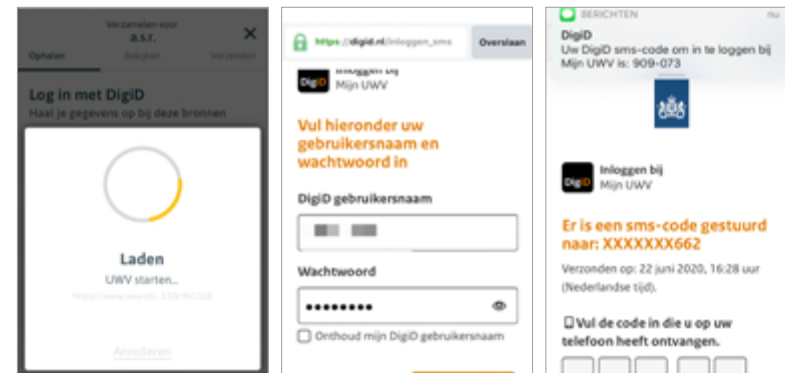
Verzamelen voor
a.s.r.

Ophalen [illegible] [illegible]

Log in met DigiD
Haal je gegevens op bij deze bronnen

Laden
UWV starten...
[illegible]

Annuleren

https://digid.nl/inloggen_sms Overslaan

DigiD Inloggen bij
Mijn UWV

Vul hieronder uw gebruikersnaam en wachtwoord in

DigiD gebruikersnaam

Wachtwoord

••••••••

Onthoud mijn DigiD gebruikersnaam

BERICHTEN nu
DigiD
Uw DigiD sms-code om in te loggen bij Mijn UWV is: 909-073

DigiD Inloggen bij
Mijn UWV

Er is een sms-code gestuurd naar: XXXXXXX662

Verzonden op: 22 juni 2020, 16:28 uur (Nederlandse tijd).

Vul de code in die u op uw telefoon heeft ontvangen.